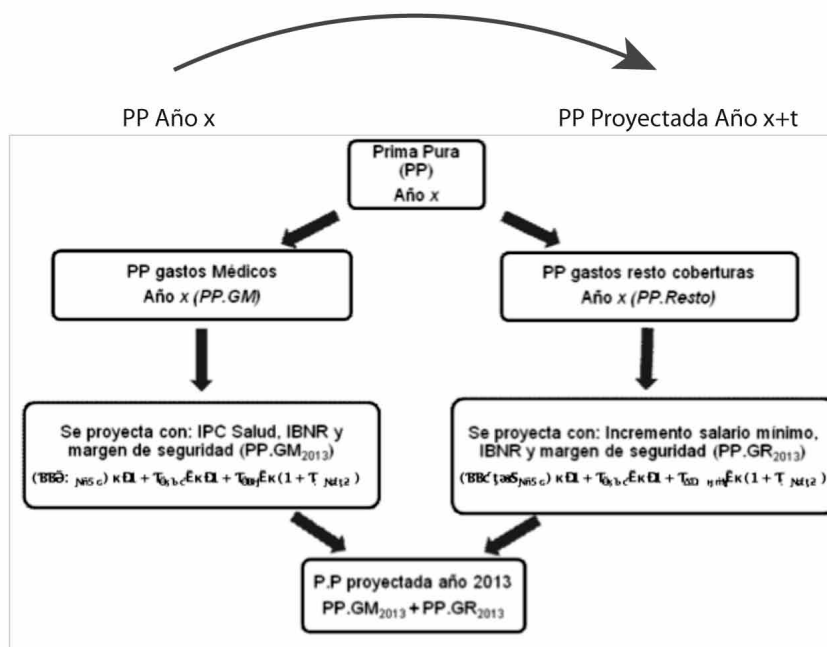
PP Año x

PP Proyectada Año x+t

Prima Pura (PP) Año *x*

PP gastos Médicos Año *x* (*PP.GM*)

PP gastos resto coberturas Año *x* (*PP.Resto*)

Se proyecta con: IPC Salud, IBNR y margen de seguridad (PP.GM$_{2013}$)

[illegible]

Se proyecta con: Incremento salario mínimo, IBNR y margen de seguridad (PP.GR$_{2013}$)

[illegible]

P.P proyectada año 2013

PP.GM$_{2013}$ + PP.GR$_{2013}$